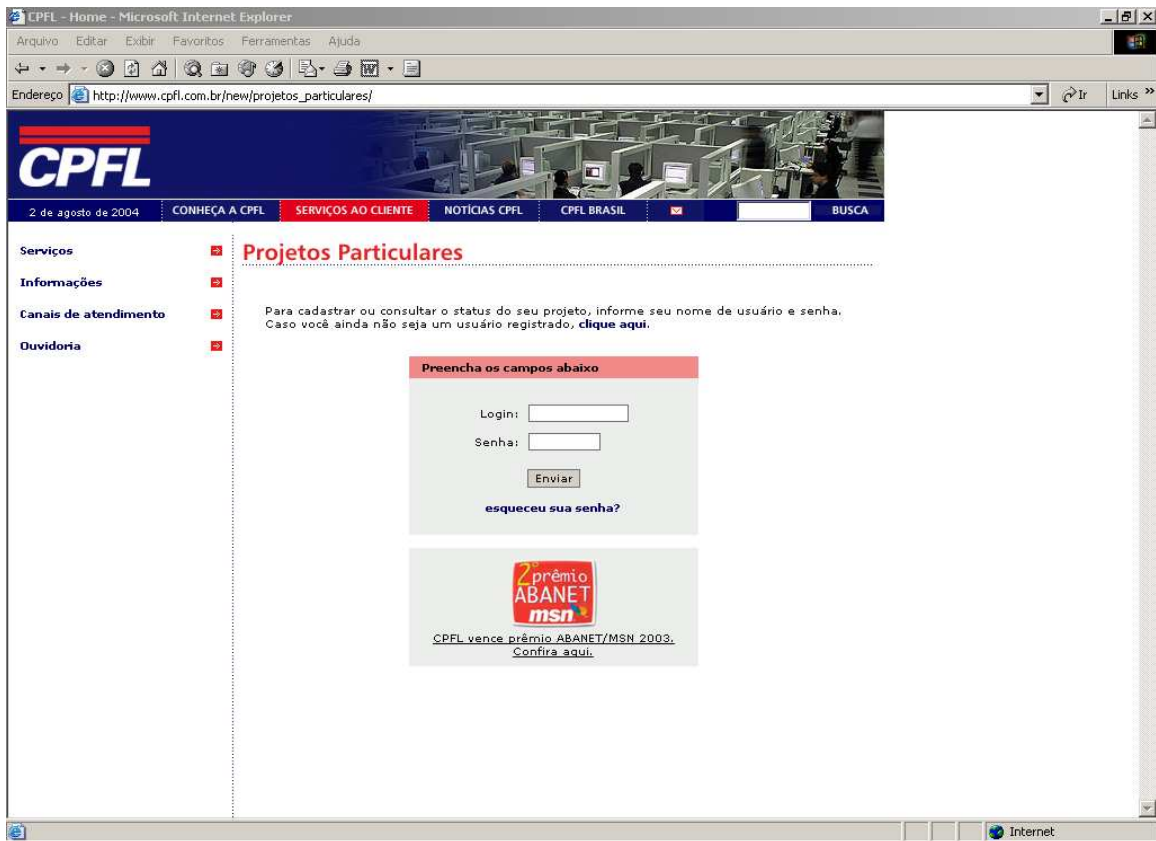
CPFL - Home - Microsoft Internet Explorer

Arquivo Editar Exibir Favoritos Ferramentas Ajuda

Endereço http://www.cpfl.com.br/new/projetos_particulares/

Ir Links

CPFL

2 de agosto de 2004 CONHEÇA A CPFL SERVIÇOS AO CLIENTE NOTÍCIAS CPFL CPFL BRASIL BUSCA

Serviços
Informações
Canais de atendimento
Ouvidoria

Projetos Particulares

Para cadastrar ou consultar o status do seu projeto, informe seu nome de usuário e senha. Caso você ainda não seja um usuário registrado, clique aqui.

Preencha os campos abaixo

Login:
Senha:
Enviar
esqueceu sua senha?

2º prêmio ABANET msn

CPFL vence prêmio ABANET/MSN 2003. Confira aqui.

Internet